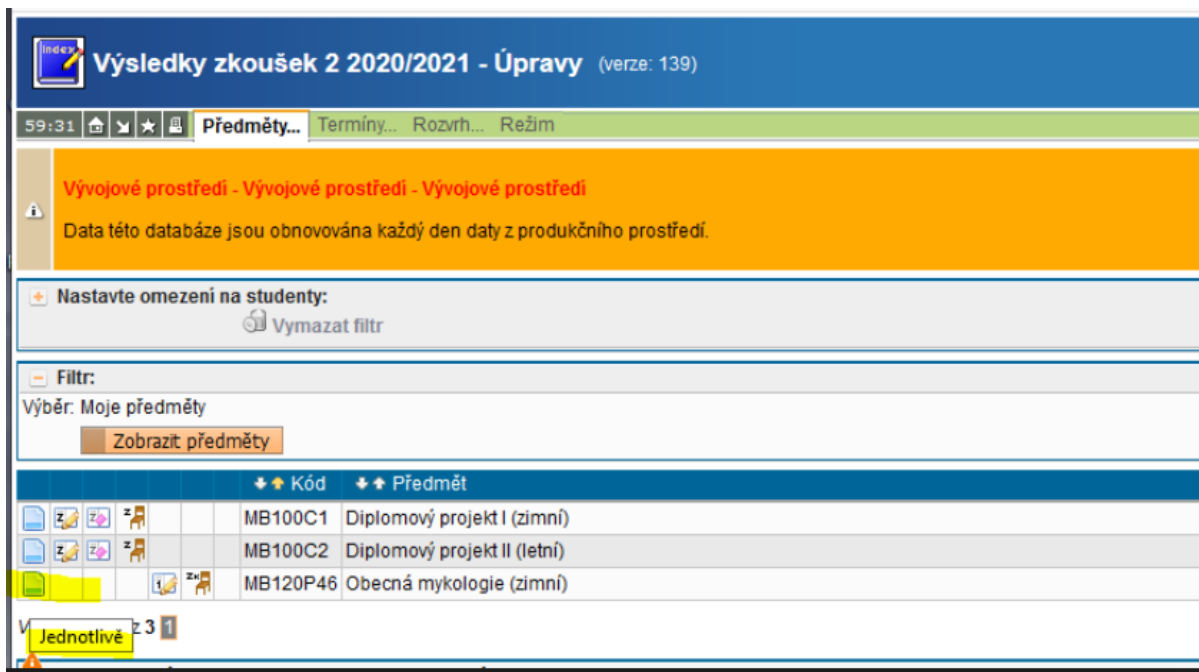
Index

Výsledky zkoušek 2 2020/2021 - Úpravy (verze: 139)

59:31 Předměty... Termíny... Rozvrh... Režim

Vývojové prostředí - Vývojové prostředí - Vývojové prostředí

Data této databáze jsou obnovována každý den daty z produkčního prostředí.

Nastavte omezení na studenty:

Vymazat filtr

Filtr:

Výběr: Moje předměty

Zobrazit předměty

| | | | | | | Kód | Předmět |
|---|---|---|---|---|---|---|---|
| | Z | Z | Z | | | MB100C1 | Diplomový projekt I (zimní) |
| | Z | Z | Z | | | MB100C2 | Diplomový projekt II (letní) |
| | | | | 1 | ZK | MB120P46 | Obecná mykologie (zimní) |

V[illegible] z 3 1

Jednotlivě